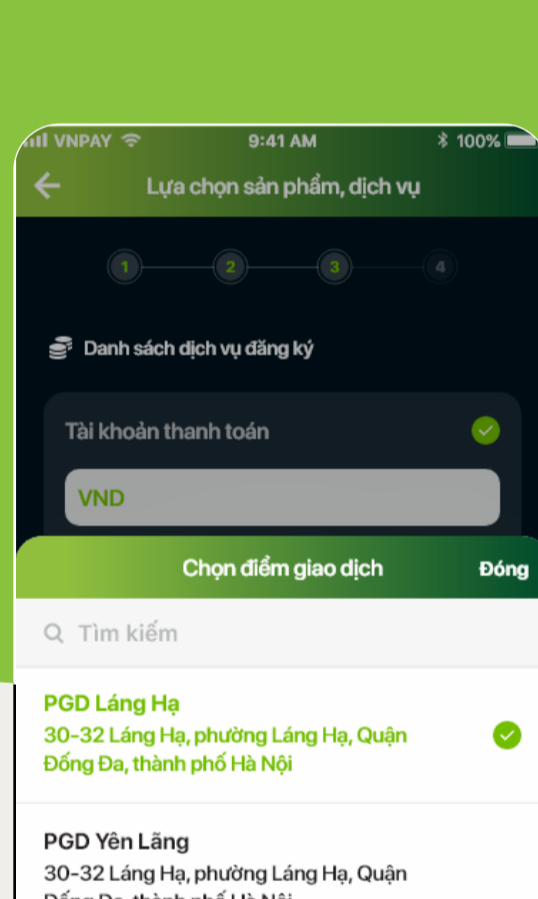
VNPAY 9:41 AM 100%

Lựa chọn sản phẩm, dịch vụ

1 2 3 4

Danh sách dịch vụ đăng ký

Tài khoản thanh toán

VND

Chọn điểm giao dịch Đóng

Tìm kiếm

PGD Láng Hạ
30-32 Láng Hạ, phường Láng Hạ, Quận Đống Đa, thành phố Hà Nội

PGD Yên Lãng
30-32 Láng Hạ, phường Láng Hạ, Quận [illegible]